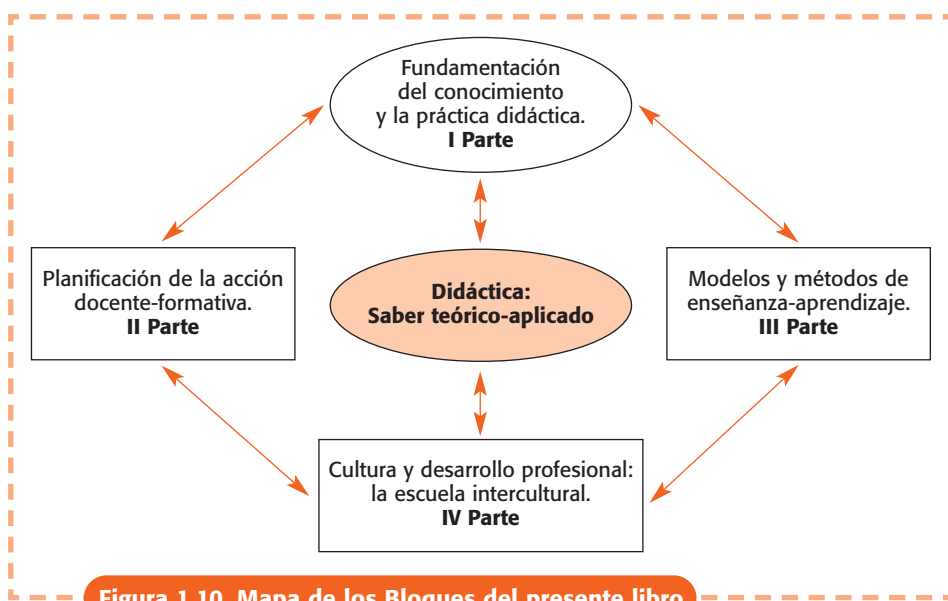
Fundamentación del conocimiento y la práctica didáctica.
**I Parte**

Planificación de la acción docente-formativa.
**II Parte**

**Didáctica: Saber teórico-aplicado**

Modelos y métodos de enseñanza-aprendizaje.
**III Parte**

Cultura y desarrollo profesional: la escuela intercultural.
**IV Parte**

Figura 1.10. Mapa de los Bloques del presente libro